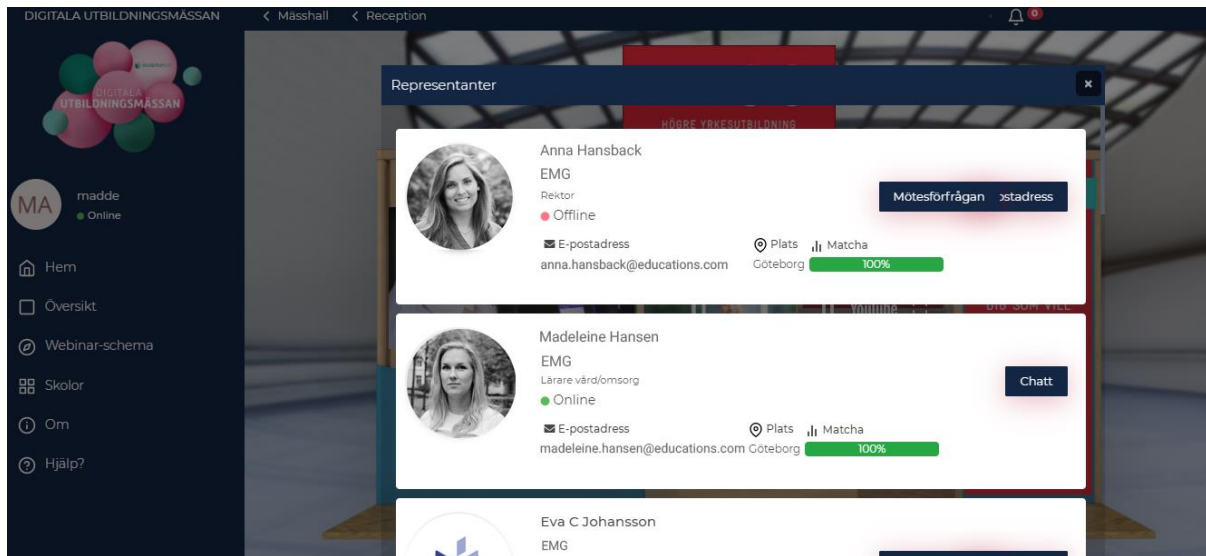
DIGITALA UTBILDNINGSMÄSSAN

< Mässhall < Reception

0

DIGITALA UTBILDNINGSMÄSSAN

MA madde
Online

Hem

Översikt

Webinar-schema

Skolor

Om

Hjälp?

HÖGRE YRKESUTBILDNING

Representanter

×

Anna Hansback
EMG
Rektor
Offline

Mötesförfrågan ›stadress

E-postadress
anna.hansback@educations.com

Plats
Göteborg

Matcha
100%

Madeleine Hansen
EMG
Lärare vård/omsorg
Online

Chatt

E-postadress
madeleine.hansen@educations.com

Plats
Göteborg

Matcha
100%

Eva C Johansson
EMG